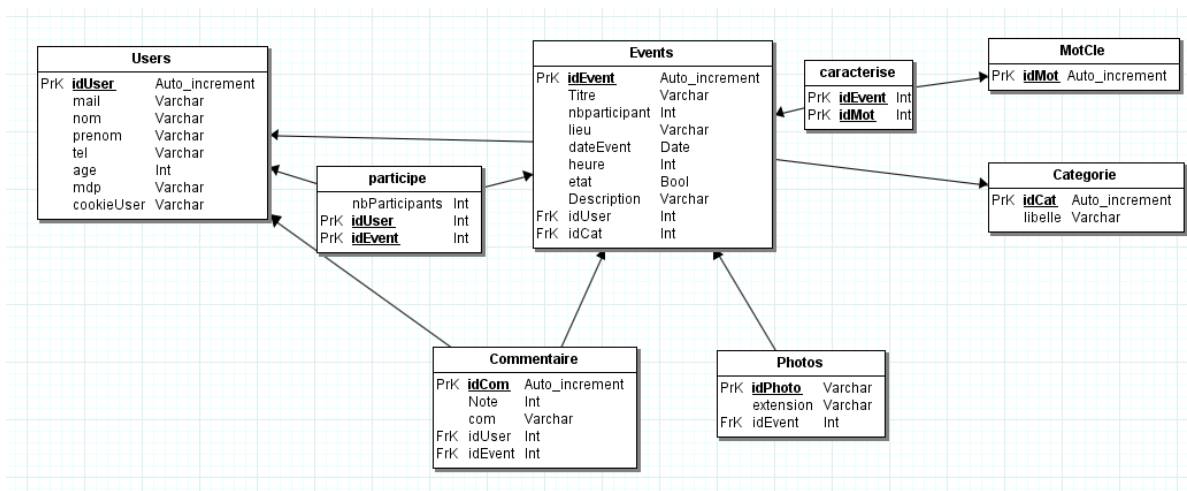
Users

| | | |
|---|---|---|
| PrK | **idUser** | Auto_increment |
| | mail | Varchar |
| | nom | Varchar |
| | prenom | Varchar |
| | tel | Varchar |
| | age | Int |
| | mdp | Varchar |
| | cookieUser | Varchar |

participe

| | | |
|---|---|---|
| | nbParticipants | Int |
| PrK | **idUser** | Int |
| PrK | **idEvent** | Int |

Events

| | | |
|---|---|---|
| PrK | **idEvent** | Auto_increment |
| | Titre | Varchar |
| | nbparticipant | Int |
| | lieu | Varchar |
| | dateEvent | Date |
| | heure | Int |
| | etat | Bool |
| | Description | Varchar |
| FrK | idUser | Int |
| FrK | idCat | Int |

caracterise

| | | |
|---|---|---|
| PrK | **idEvent** | Int |
| PrK | **idMot** | Int |

MotCle

| | | |
|---|---|---|
| PrK | **idMot** | Auto_increment |

Categorie

| | | |
|---|---|---|
| PrK | **idCat** | Auto_increment |
| | libelle | Varchar |

Commentaire

| | | |
|---|---|---|
| PrK | **idCom** | Auto_increment |
| | Note | Int |
| | com | Varchar |
| FrK | idUser | Int |
| FrK | idEvent | Int |

Photos

| | | |
|---|---|---|
| PrK | **idPhoto** | Varchar |
| | extension | Varchar |
| FrK | idEvent | Int |